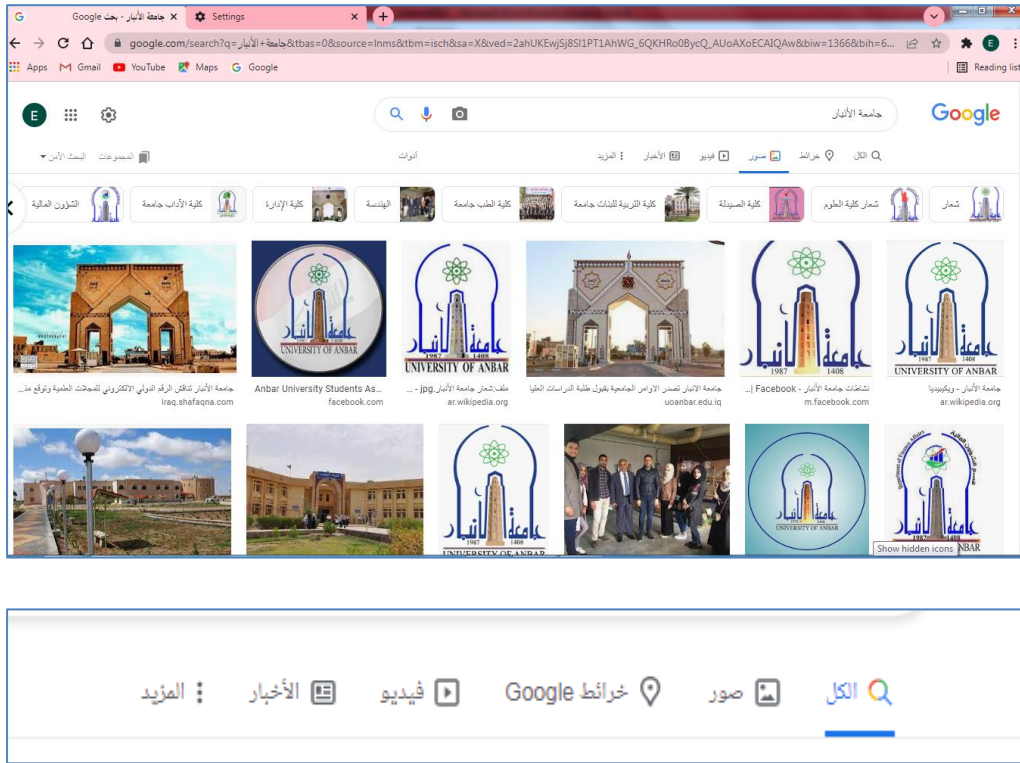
جامعة الأنبار - بحث Google ×
Settings ×
google.com/search?q=جامعة+الأنبار&tbas=0&source=lnms&tbm=isch&sa=X&ved=2ahUKEwjSj8SI1PT1AhWG_6QKHRo0BycQ_AUoAXoECAIQAw&biw=1366&bih=6...
Apps Gmail YouTube Maps Google
Reading list

Google
جامعة الأنبار

الكل خرائط صور فيديو الأخبار المزيد
أدوات
المجموعات البحث الآمن

شعار
شعار كلية العلوم
كلية الصيدلة
كلية التربية للبنات جامعة
كلية الطب جامعة
الهندسة
كلية الإدارة
كلية الآداب جامعة
الشؤون المالية

UNIVERSITY OF ANBAR
1987 1408
جامعة الأنبار - ويكيبيديا
ar.wikipedia.org

نشاطات جامعة الأنبار - Facebook | ...
m.facebook.com

جامعة الانبار تصدر الاوامر الجامعية بقبول طلبة الدراسات العليا
uoanbar.edu.iq

ملف:شعار جامعة الأنبار.jpg - ...
ar.wikipedia.org

Anbar University Students As...
facebook.com

جامعة الأنبار تناقش الرقم الدولي الالكتروني للمجلات العلمية وتوقع مذ...
iraq.shafaqna.com

Show hidden icons

الكل صور خرائط Google فيديو الأخبار المزيد